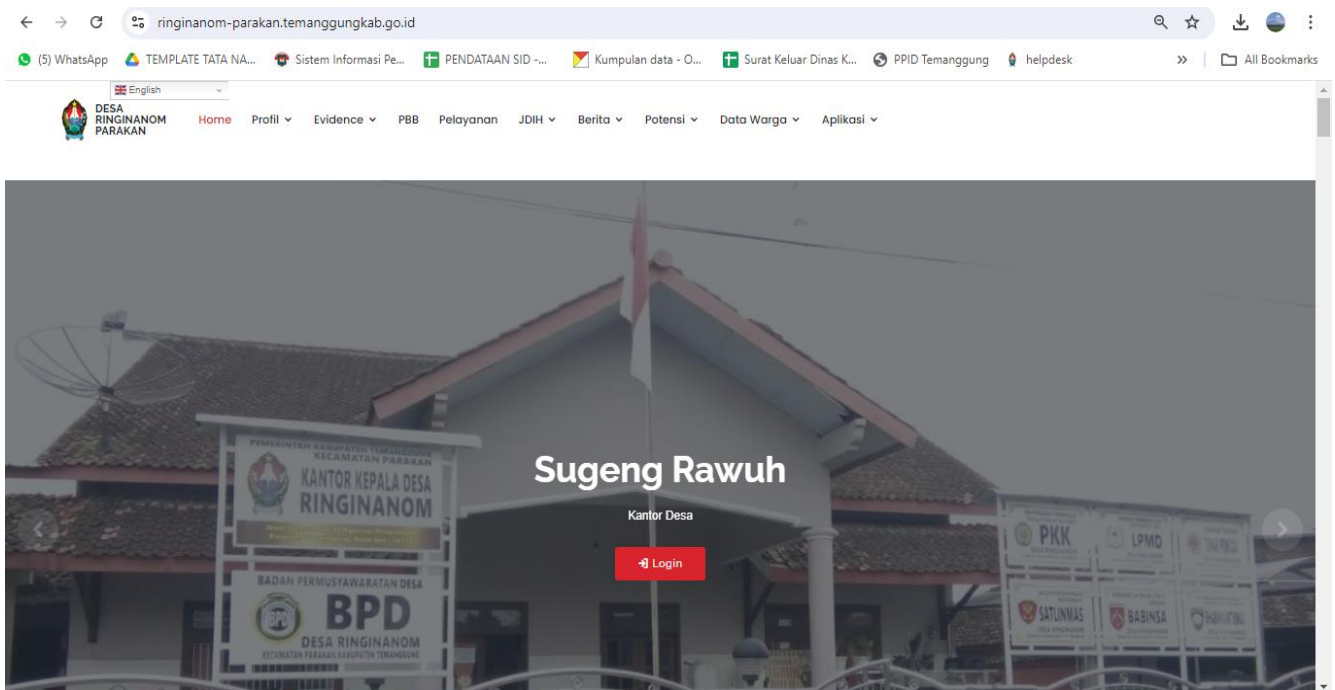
ringinanom-parakan.temanggungkab.go.id

(5) WhatsApp TEMPLATE TATA NA... Sistem Informasi Pe... PENDATAAN SID -... Kumpulan data - O... Surat Keluar Dinas K... PPID Temanggung helpdesk » All Bookmarks

English

DESA RINGINANOM PARAKAN

Home Profil Evidence PBB Pelayanan JDIH Berita Potensi Data Warga Aplikasi

PEMERINTAH KABUPATEN TEMANGGUNG KECAMATAN PARAKAN

KANTOR KEPALA DESA RINGINANOM

BADAN PERMUSYAWARATAN DESA

BPD

DESA RINGINANOM

KECAMATAN PARAKAN KABUPATEN TEMANGGUNG

Sugeng Rawuh

Kantor Desa

Login

PKK

LPMD

SATLINMAS

BABINSA